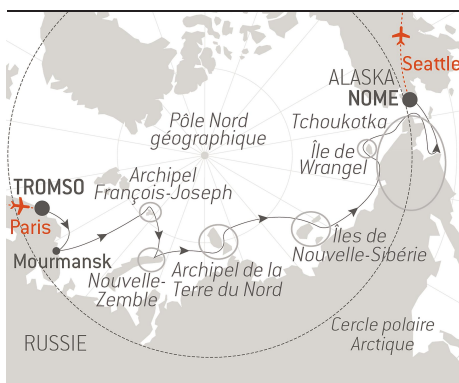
ALASKA
Seattle
NOME
Pôle Nord géographique
Tchoukotka
Île de Wrangel
Archipel François-Joseph
TROMSO
Paris
Mourmansk
Nouvelle-Zemble
Archipel de la Terre du Nord
Îles de Nouvelle-Sibérie
RUSSIE
Cercle polaire Arctique